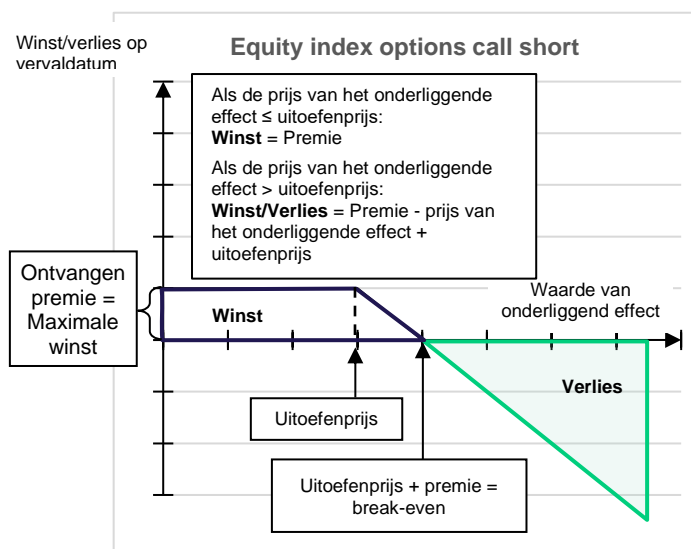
Winst/verlies op vervaldatum

Equity index options call short

Als de prijs van het onderliggende effect ≤ uitoefenprijs:
**Winst** = Premie

Als de prijs van het onderliggende effect > uitoefenprijs:
**Winst/Verlies** = Premie - prijs van het onderliggende effect + uitoefenprijs

Ontvangen premie = Maximale winst

Winst

Waarde van onderliggend effect

Verlies

Uitoefenprijs

Uitoefenprijs + premie = break-even